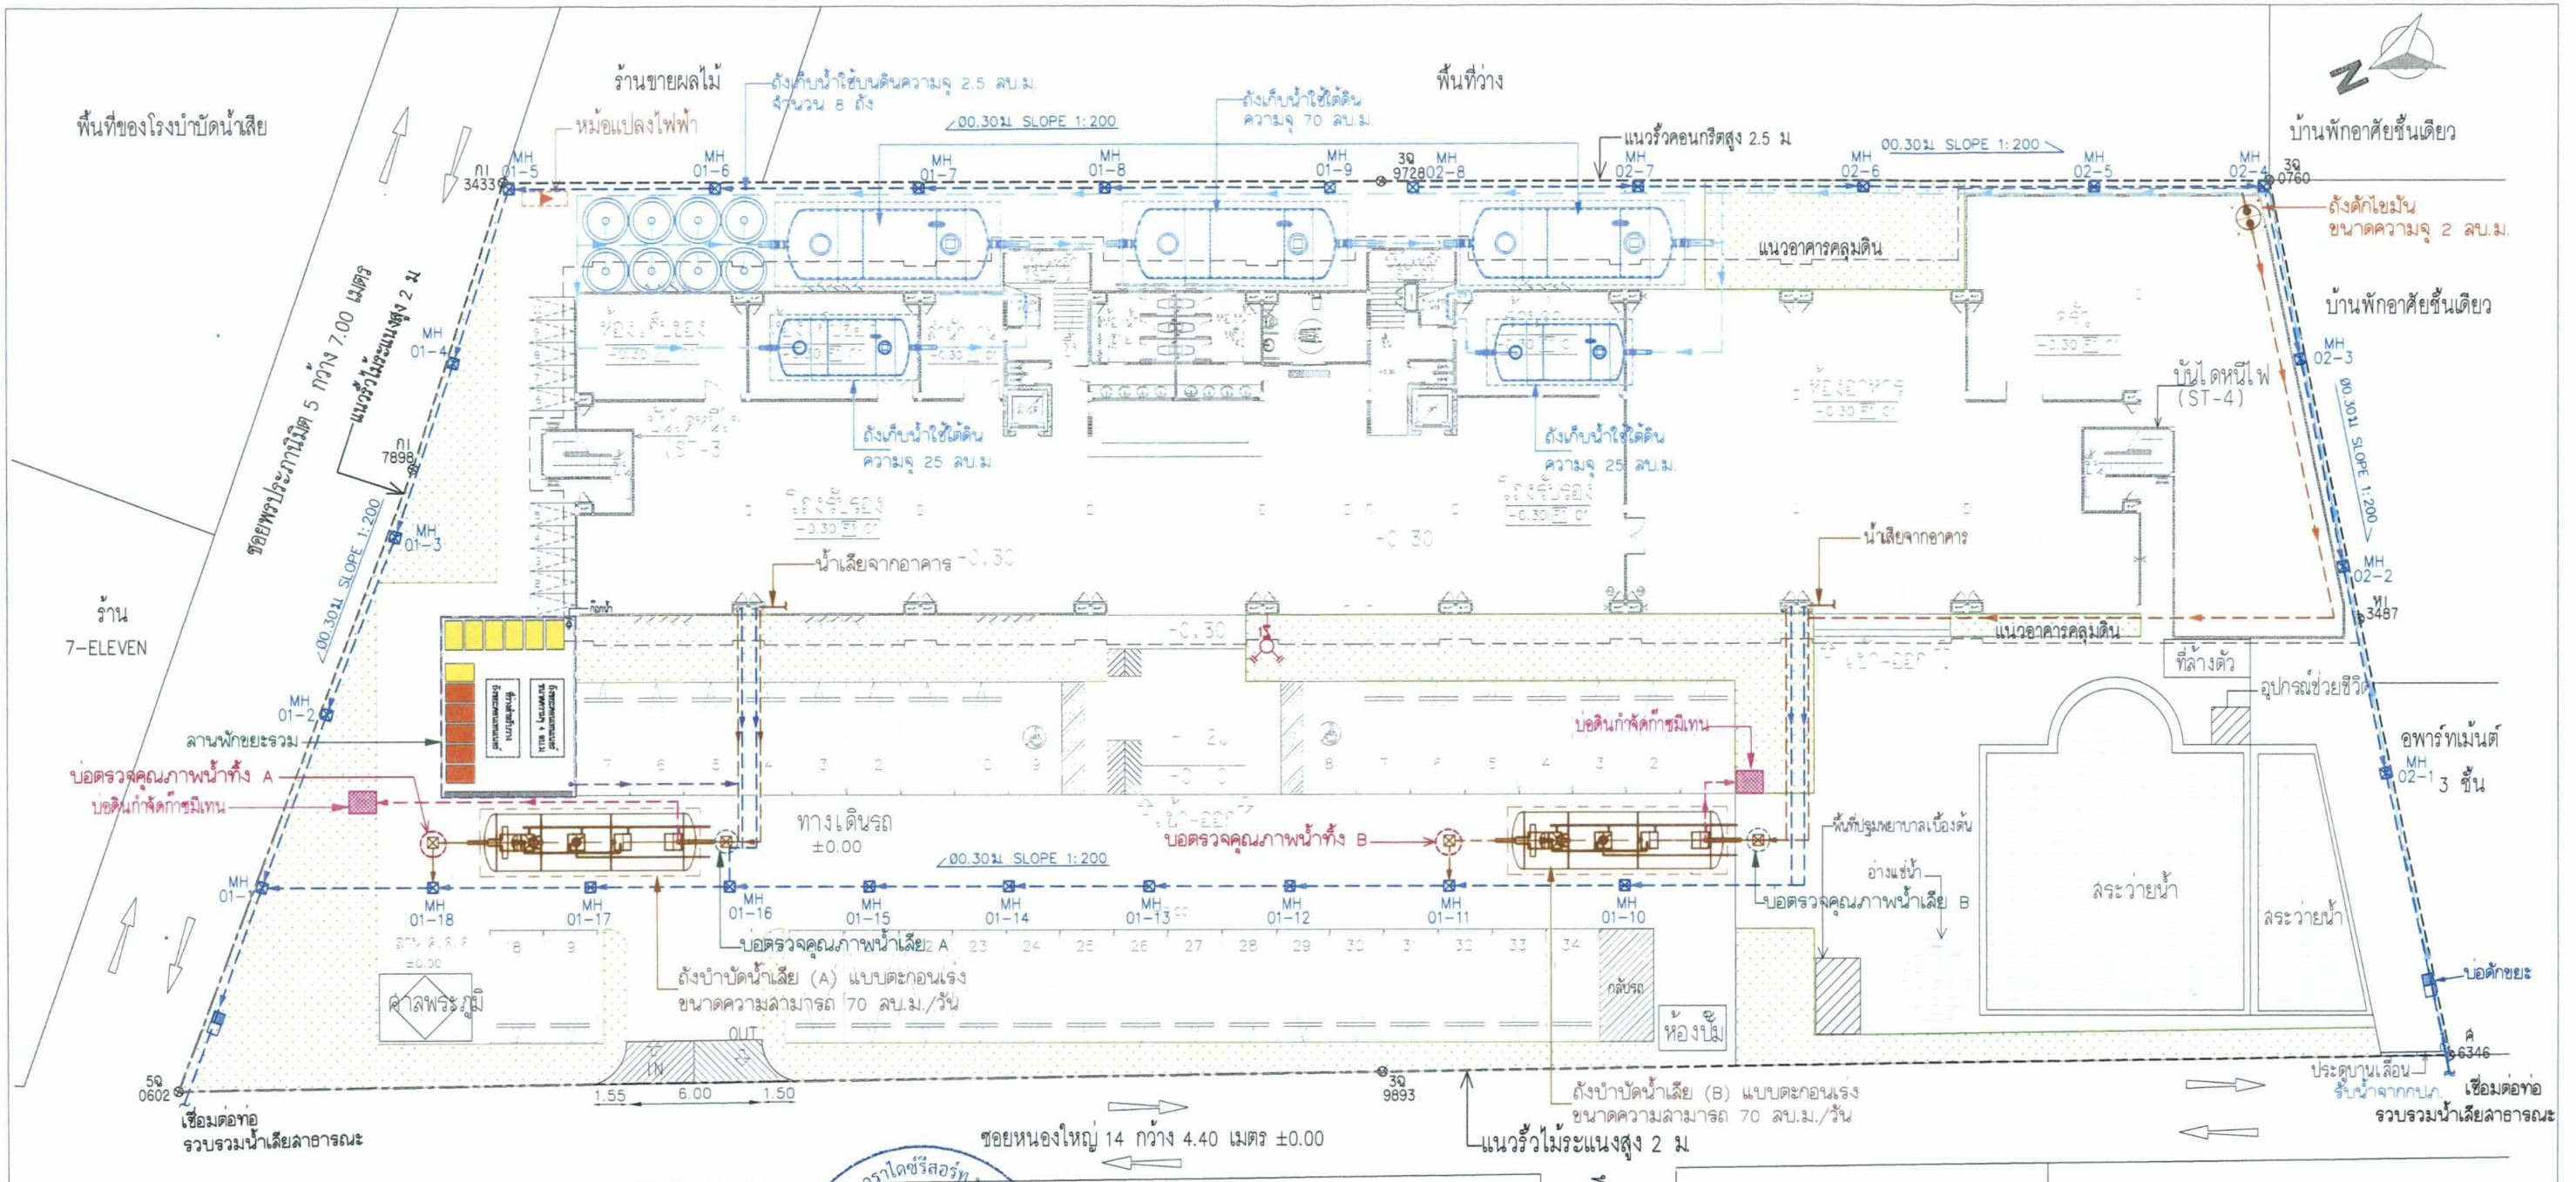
พื้นที่ของโรงบำบัดน้ำเสีย

ร้านขายผลไม้

พื้นที่ว่าง

บ้านพักอาศัยชั้นเดียว

หม้อแปลงไฟฟ้า

ถังเก็บน้ำใช้บนดินความจุ 2.5 ลบ.ม. จำนวน 8 ถัง

ถังเก็บน้ำใช้ใต้ดิน ความจุ 70 ลบ.ม.

Ø0.30ม SLOPE 1:200

แนวรั้วคอนกรีตสูง 2.5 ม

Ø0.30ม SLOPE 1:200

MH 01-5

MH 01-6

MH 01-7

MH 01-8

MH 01-9

3Q 9728

MH 02-8

MH 02-7

MH 02-6

MH 02-5

MH 02-4

3Q 0760

ก1 3433

ถังดักไขมัน ขนาดความจุ 2 ลบ.ม.

แนวอาคารคลุมดิน

บ้านพักอาศัยชั้นเดียว

MH 01-4

ซอยพรประภานิมิต 5 กว้าง 7.00 เมตร

แนวรั้วไม้ระแนงสูง 2 ม

ก1 7898

ถังเก็บน้ำใช้ใต้ดิน ความจุ 25 ลบ.ม.

ถังเก็บน้ำใช้ใต้ดิน ความจุ 25 ลบ.ม.

บันไดหนีไฟ (ST-4)

MH 02-3

Ø0.30ม SLOPE 1:200

MH 01-3

Ø0.30ม SLOPE 1:200

น้ำเสียจากอาคาร

น้ำเสียจากอาคาร

MH 02-2

ห1 3487

ร้าน 7-ELEVEN

แนวอาคารคลุมดิน

ที่ล้างตัว

อุปกรณ์ช่วยชีวิต

MH 01-2

ลานพักขยะรวม

บ่อดินกำจัดก๊าซมีเทน

อพาร์ทเม้นต์ 3 ชั้น

MH 02-1

บ่อตรวจคุณภาพน้ำทิ้ง A

บ่อดินกำจัดก๊าซมีเทน

ทางเดินรถ ±0.00

บ่อตรวจคุณภาพน้ำทิ้ง B

พื้นที่ปฐมพยาบาลเบื้องต้น

อ่างแช่น้ำ

Ø0.30ม SLOPE 1:200

MH 01-1

MH 01-18

MH 01-17

MH 01-16

MH 01-15

MH 01-14

MH 01-13

MH 01-12

MH 01-11

MH 01-10

บ่อตรวจคุณภาพน้ำเสีย B

ลระว่ายน้ำ

สระว่ายน้ำ

บ่อตรวจคุณภาพน้ำเสีย A

ถังบำบัดน้ำเสีย (A) แบบตะกอนเร่ง ขนาดความสามารถ 70 ลบ.ม./วัน

บ่อดักขยะ

ศาลพระภูมิ

กลับรถ

ห้องปั๊ม

OUT

IN

ศ 6346

5Q 0602

1.55 6.00 1.50

3Q 9893

ถังบำบัดน้ำเสีย (B) แบบตะกอนเร่ง ขนาดความสามารถ 70 ลบ.ม./วัน

ประตูบานเลื่อน

รับน้ำจากกปภ.

เชื่อมต่อท่อ รวบรวมน้ำเสียสาธารณะ

เชื่อมต่อท่อ รวบรวมน้ำเสียสาธารณะ

ซอยหนองใหญ่ 14 กว้าง 4.40 เมตร ±0.00

แนวรั้วไม้ระแนงสูง 2 ม